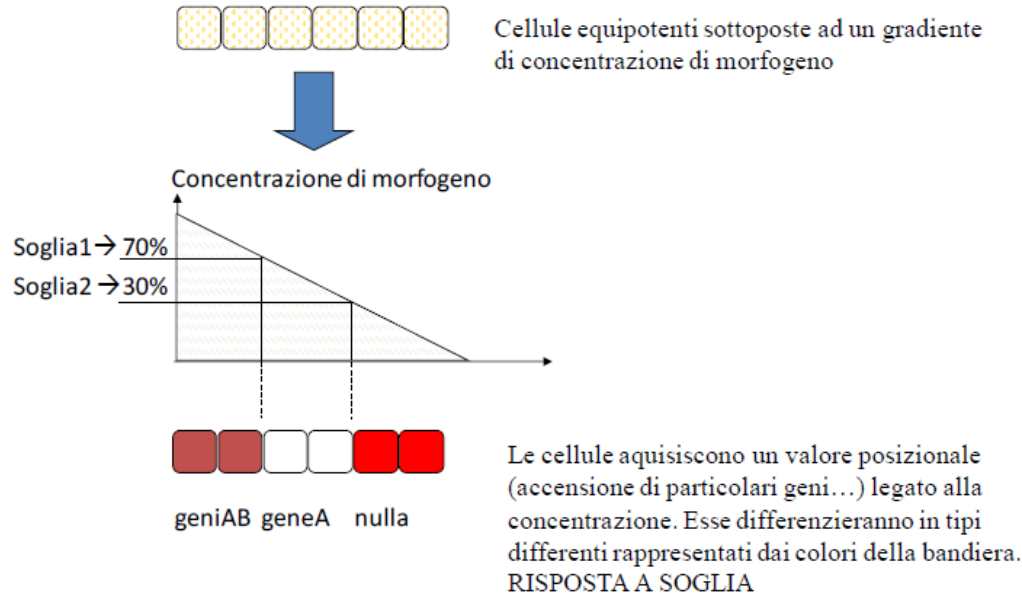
Cellule equipotenti sottoposte ad un gradiente di concentrazione di morfogeno

Concentrazione di morfogeno

Soglia1 → 70%
Soglia2 → 30%

geniAB geneA nulla

Le cellule aquisiscono un valore posizionale (accensione di particolari geni…) legato alla concentrazione. Esse differenzieranno in tipi differenti rappresentati dai colori della bandiera.
RISPOSTA A SOGLIA